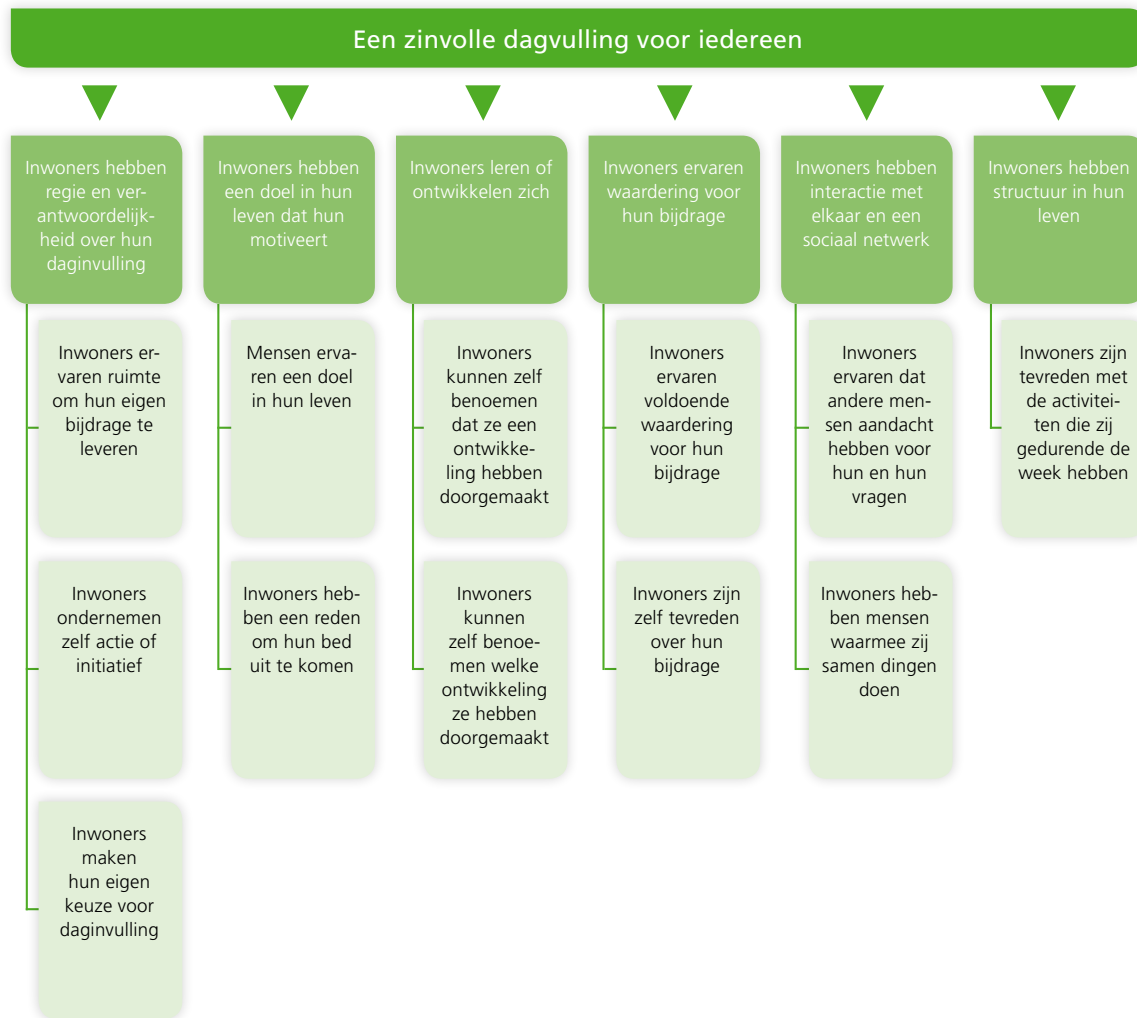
Een zinvolle dagvulling voor iedereen

Inwoners hebben regie en verantwoordelijkheid over hun daginvulling

Inwoners ervaren ruimte om hun eigen bijdrage te leveren

Inwoners ondernemen zelf actie of initiatief

Inwoners maken hun eigen keuze voor daginvulling

Inwoners hebben een doel in hun leven dat hun motiveert

Mensen ervaren een doel in hun leven

Inwoners hebben een reden om hun bed uit te komen

Inwoners leren of ontwikkelen zich

Inwoners kunnen zelf benoemen dat ze een ontwikkeling hebben doorgemaakt

Inwoners kunnen zelf benoemen welke ontwikkeling ze hebben doorgemaakt

Inwoners ervaren waardering voor hun bijdrage

Inwoners ervaren voldoende waardering voor hun bijdrage

Inwoners zijn zelf tevreden over hun bijdrage

Inwoners hebben interactie met elkaar en een sociaal netwerk

Inwoners ervaren dat andere mensen aandacht hebben voor hun en hun vragen

Inwoners hebben mensen waarmee zij samen dingen doen

Inwoners hebben structuur in hun leven

Inwoners zijn tevreden met de activiteiten die zij gedurende de week hebben